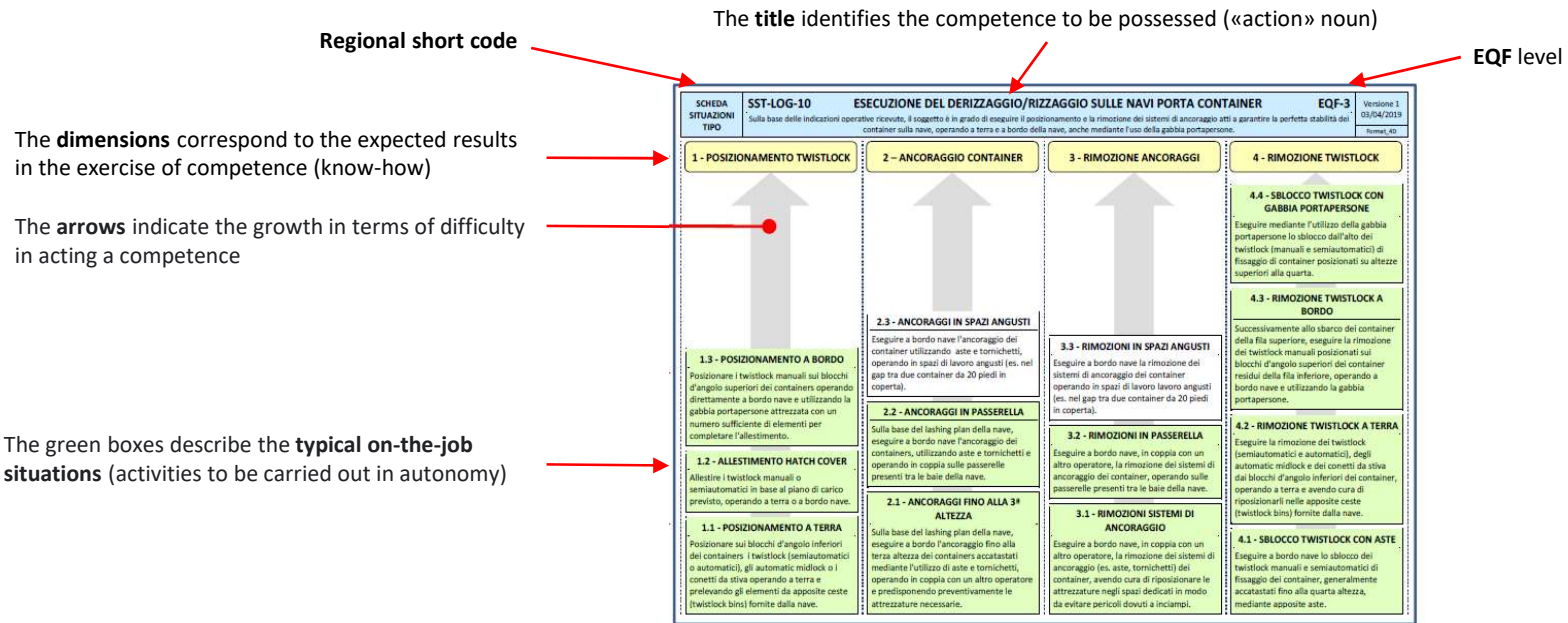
The **title** identifies the competence to be possessed («action» noun)

**Regional short code**

**EQF** level

The **dimensions** correspond to the expected results in the exercise of competence (know-how)

The **arrows** indicate the growth in terms of difficulty in acting a competence

The green boxes describe the **typical on-the-job situations** (activities to be carried out in autonomy)

SCHEDA SITUAZIONI TIPO

SST-LOG-10 ESECUZIONE DEL DERIZZAGGIO/RIZZAGGIO SULLE NAVI PORTA CONTAINER EQF-3

Sulla base delle indicazioni operative ricevute, il soggetto è in grado di eseguire il posizionamento e la rimozione dei sistemi di ancoraggio atti a garantire la perfetta stabilità dei container sulla nave, operando a terra e a bordo della nave, anche mediante l'uso della gabbia portapersone.

Versione 1 03/04/2019 format_40

1 - POSIZIONAMENTO TWISTLOCK

1.3 - POSIZIONAMENTO A BORDO
Posizionare i twistlock manuali sui blocchi d'angolo superiori dei containers operando direttamente a bordo nave e utilizzando la gabbia portapersone attrezzata con un numero sufficiente di elementi per completare l'allestimento.

1.2 - ALLESTIMENTO HATCH COVER
Allestire i twistlock manuali o semiautomatici in base al piano di carico previsto, operando a terra o a bordo nave.

1.1 - POSIZIONAMENTO A TERRA
Posizionare sui blocchi d'angolo inferiori dei containers i twistlock (semiautomatici o automatici), gli automatic midlock o i conetti da stiva operando a terra e prelevando gli elementi da apposite ceste (twistlock bins) fornite dalla nave.

2 – ANCORAGGIO CONTAINER

2.3 - ANCORAGGI IN SPAZI ANGUSTI
Eseguire a bordo nave l'ancoraggio dei container utilizzando aste e tornichetti, operando in spazi di lavoro angusti (es. nel gap tra due container da 20 piedi in coperta).

2.2 - ANCORAGGI IN PASSERELLA
Sulla base del lashing plan della nave, eseguire a bordo nave l'ancoraggio dei containers, utilizzando aste e tornichetti e operando in coppia sulle passerelle presenti tra le baie della nave.

2.1 - ANCORAGGI FINO ALLA 3ª ALTEZZA
Sulla base del lashing plan della nave, eseguire a bordo l'ancoraggio fino alla terza altezza dei containers accatastati mediante l'utilizzo di aste e tornichetti, operando in coppia con un altro operatore e predisponendo preventivamente le attrezzature necessarie.

3 - RIMOZIONE ANCORAGGI

3.3 - RIMOZIONI IN SPAZI ANGUSTI
Eseguire a bordo nave la rimozione dei sistemi di ancoraggio dei container operando in spazi di lavoro lavoro angusti (es. nel gap tra due container da 20 piedi in coperta).

3.2 - RIMOZIONI IN PASSERELLA
Eseguire a bordo nave, in coppia con un altro operatore, la rimozione dei sistemi di ancoraggio dei container, operando sulle passerelle presenti tra le baie della nave.

3.1 - RIMOZIONI SISTEMI DI ANCORAGGIO
Eseguire a bordo nave, in coppia con un altro operatore, la rimozione dei sistemi di ancoraggio (es. aste, tornichetti) dei container, avendo cura di riposizionare le attrezzature negli spazi dedicati in modo da evitare pericoli dovuti a inciampi.

4 - RIMOZIONE TWISTLOCK

4.4 - SBLOCCO TWISTLOCK CON GABBIA PORTAPERSONE
Eseguire mediante l'utilizzo della gabbia portapersone lo sblocco dall'alto dei twistlock (manuali e semiautomatici) di fissaggio di container posizionati su altezze superiori alla quarta.

4.3 - RIMOZIONE TWISTLOCK A BORDO
Successivamente allo sbarco dei container della fila superiore, eseguire la rimozione dei twistlock manuali posizionati sui blocchi d'angolo superiori dei container residui della fila inferiore, operando a bordo nave e utilizzando la gabbia portapersone.

4.2 - RIMOZIONE TWISTLOCK A TERRA
Eseguire la rimozione dei twistlock (semiautomatici e automatici), degli automatic midlock e dei conetti da stiva dai blocchi d'angolo inferiori dei container, operando a terra e avendo cura di riposizionarli nelle apposite ceste (twistlock bins) fornite dalla nave.

4.1 - SBLOCCO TWISTLOCK CON ASTE
Eseguire a bordo nave lo sblocco dei twistlock manuali e semiautomatici di fissaggio dei container, generalmente accatastati fino alla quarta altezza, mediante apposite aste.